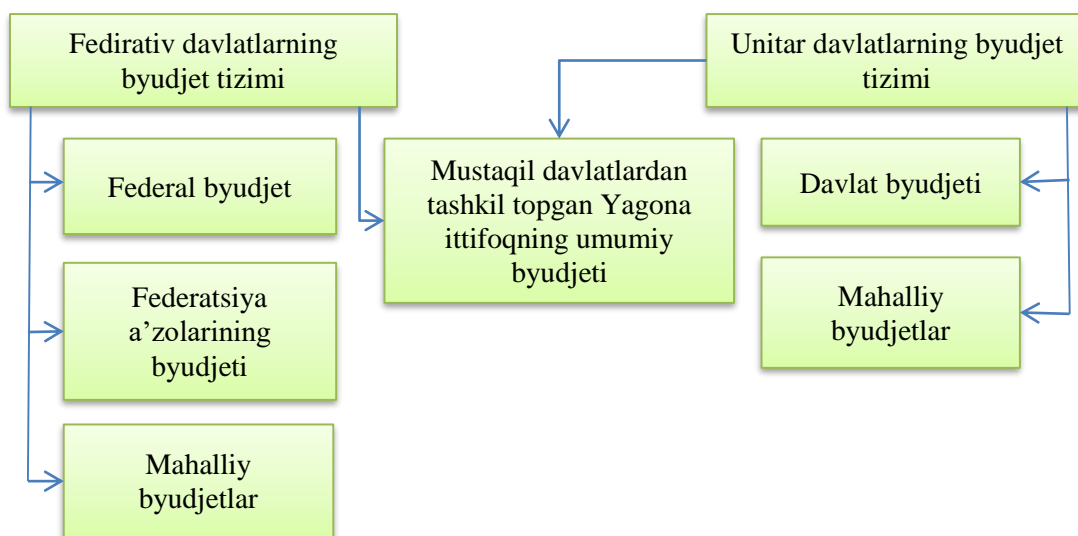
Fedirativ davlatlarning byudjet tizimi

Federal byudjet

Federatsiya a’zolarining byudjeti

Mahalliy byudjetlar

Mustaqil davlatlardan tashkil topgan Yagona ittifoqning umumiy byudjeti

Unitar davlatlarning byudjet tizimi

Davlat byudjeti

Mahalliy byudjetlar